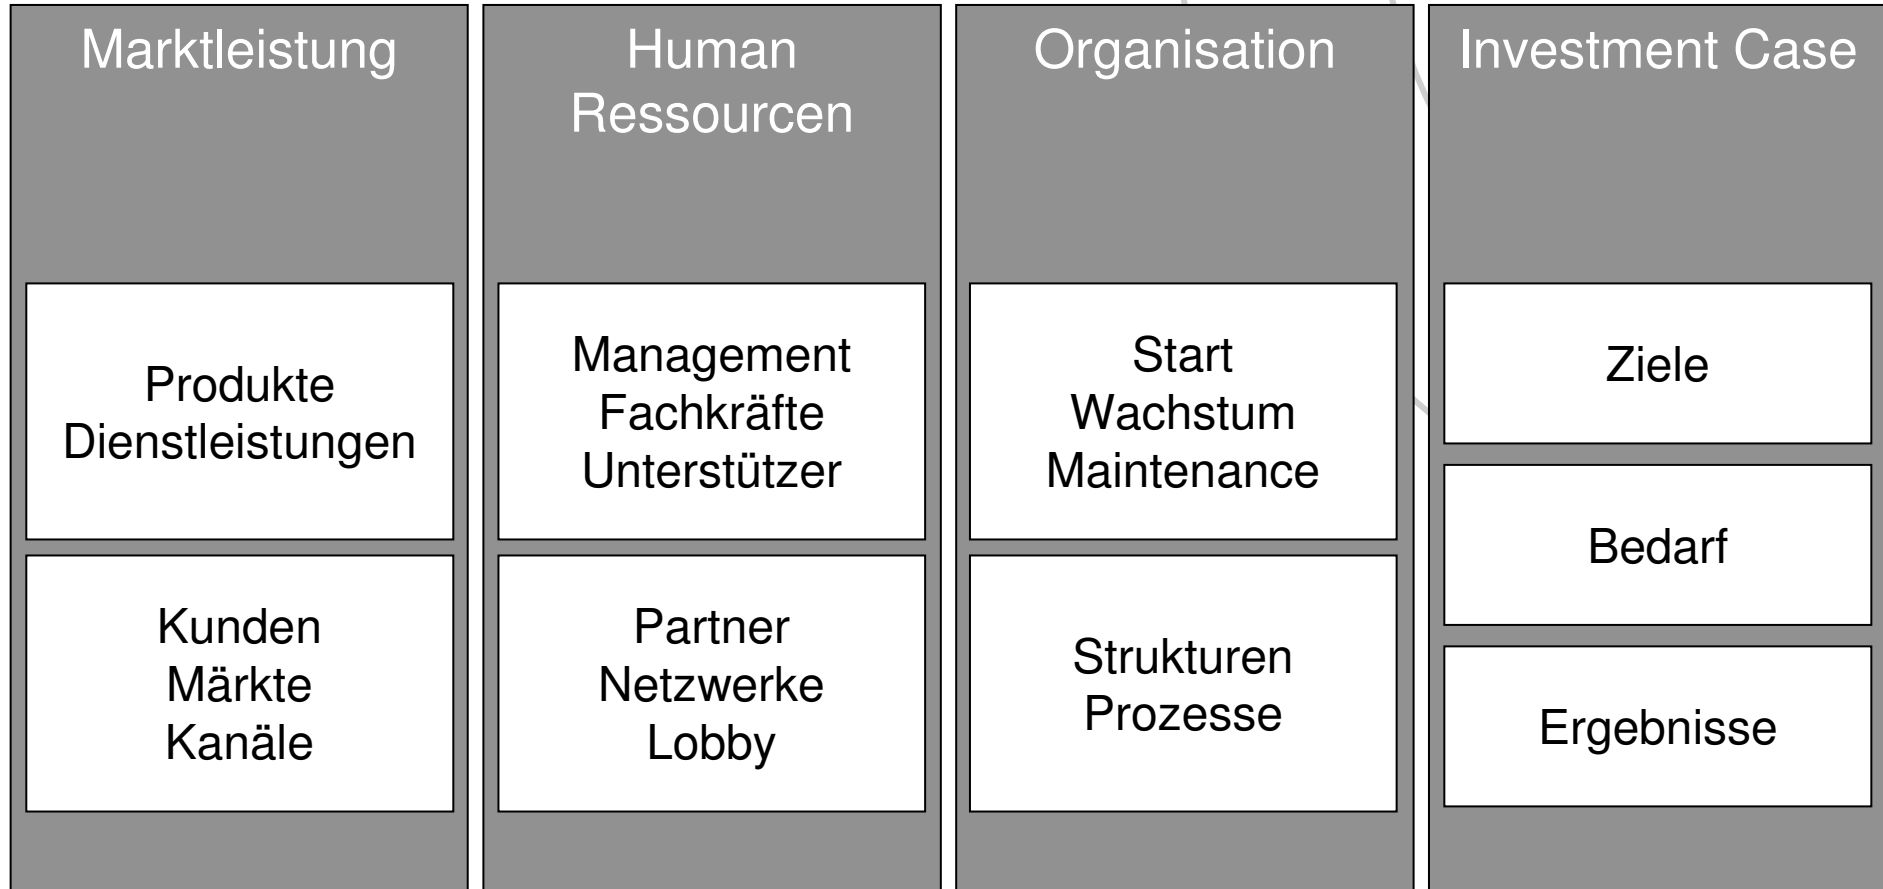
Marktleistung

Produkte
Dienstleistungen

Kunden
Märkte
Kanäle

Human Ressourcen

Management
Fachkräfte
Unterstützer

Partner
Netzwerke
Lobby

Organisation

Start
Wachstum
Maintenance

Strukturen
Prozesse

Investment Case

Ziele

Bedarf

Ergebnisse